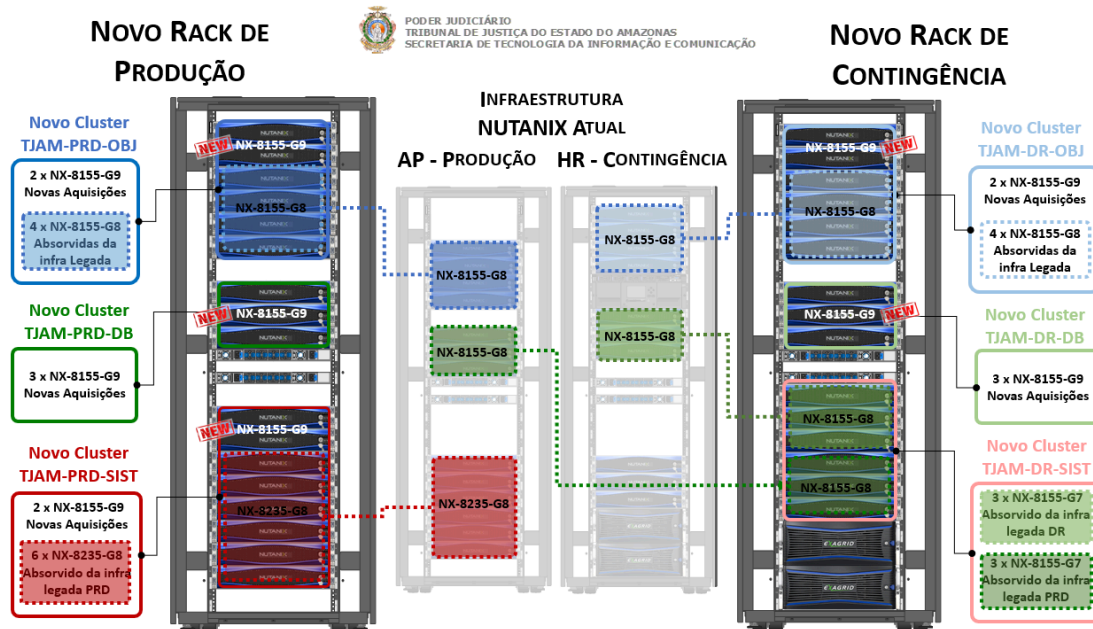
PODER JUDICIÁRIO
TRIBUNAL DE JUSTIÇA DO ESTADO DO AMAZONAS
SECRETARIA DE TECNOLOGIA DA INFORMAÇÃO E COMUNICAÇÃO

NOVO RACK DE PRODUÇÃO

NOVO RACK DE CONTINGÊNCIA

INFRAESTRUTURA NUTANIX ATUAL

AP - PRODUÇÃO

HR - CONTINGÊNCIA

Novo Cluster TJAM-PRD-OBJ

2 x NX-8155-G9 Novas Aquisições

4 x NX-8155-G8 Absorvidas da infra Legada

Novo Cluster TJAM-PRD-DB

3 x NX-8155-G9 Novas Aquisições

Novo Cluster TJAM-PRD-SIST

2 x NX-8155-G9 Novas Aquisições

6 x NX-8235-G8 Absorvido da infra legada PRD

NEW NX-8155-G9

NX-8155-G8

NEW NX-8155-G9

NEW NX-8155-G9

NX-8235-G8

NX-8155-G8

NX-8155-G8

NX-8235-G8

NX-8155-G8

NX-8155-G8

NX-8155-G9 NEW

NX-8155-G8

NX-8155-G9 NEW

NX-8155-G8

NX-8155-G8

EXAGRID

EXAGRID

Novo Cluster TJAM-DR-OBJ

2 x NX-8155-G9 Novas Aquisições

4 x NX-8155-G8 Absorvidas da infra Legada

Novo Cluster TJAM-DR-DB

3 x NX-8155-G9 Novas Aquisições

Novo Cluster TJAM-DR-SIST

3 x NX-8155-G7 Absorvido da infra legada DR

3 x NX-8155-G7 Absorvido da infra legada PRD